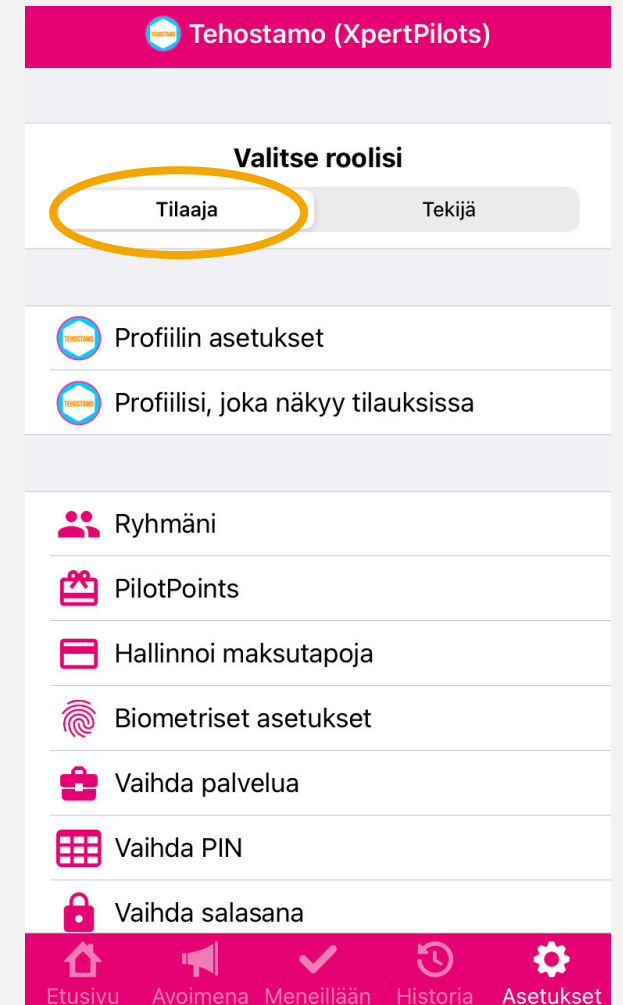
TEHOSTAMO Tehostamo (XpertPilots)

Valitse roolisi

Tilaaja

Tekijä

TEHOSTAMO Profiilin asetukset

TEHOSTAMO Profiilisi, joka näkyy tilauksissa

Ryhmäni

PilotPoints

Hallinnoi maksutapoja

Biometriset asetukset

Vaihda palvelua

Vaihda PIN

Vaihda salasana

Etusivu Avoimena Meneillään Historia Asetukset